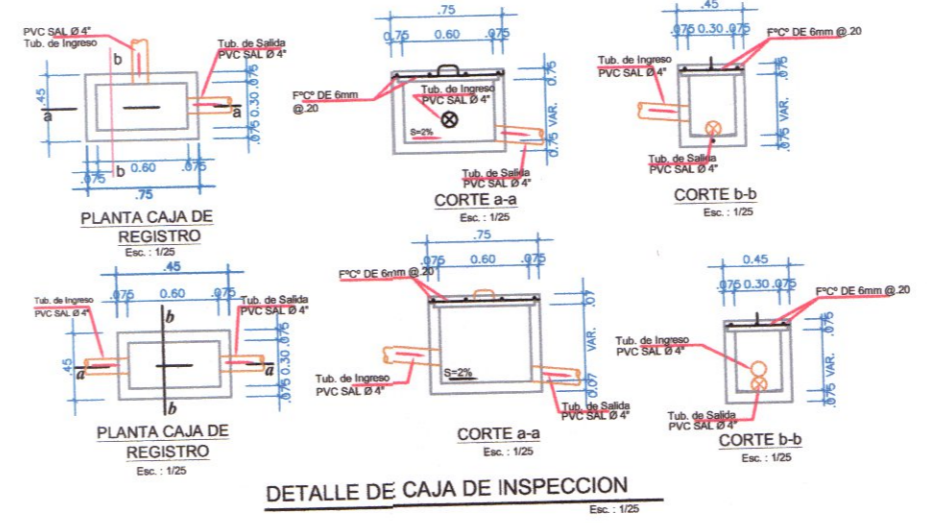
PVC SAL Ø 4"
Tub. de Ingreso
b
Tub. de Salida
PVC SAL Ø 4"
.45
a
a
.075 0.30 .075
b
0.60
.075
.075
.75

PLANTA CAJA DE REGISTRO
Esc. : 1/25

.75
0.75 0.60 .075
F°C° DE 6mm @.20
Tub. de Ingreso
PVC SAL Ø 4"
S=2%
.075
VAR.
.075
Tub. de Salida
PVC SAL Ø 4"

CORTE a-a
Esc. : 1/25

.45
.075 0.30 .075
F°C° DE 6mm @.20
Tub. de Ingreso
PVC SAL Ø 4"
.075
VAR.
.075
Tub. de Salida
PVC SAL Ø 4"

CORTE b-b
Esc. : 1/25

.45
Tub. de Ingreso
PVC SAL Ø 4"
.075 0.60 .075
Tub. de Salida
PVC SAL Ø 4"
b
.45
a
a
.075 0.30 .075
b

PLANTA CAJA DE REGISTRO
Esc. : 1/25

.75
F°C° DE 6mm @.20
.075 0.60 .075
.07
VAR.
Tub. de Ingreso
PVC SAL Ø 4"
S=2%
.07
Tub. de Salida
PVC SAL Ø 4"

CORTE a-a
Esc. : 1/25

0.45
.075 0.30 .075
F°C° DE 6mm @.20
Tub. de Ingreso
PVC SAL Ø 4"
.075
VAR.
.075
Tub. de Salida
PVC SAL Ø 4"

CORTE b-b
Esc. : 1/25

DETALLE DE CAJA DE INSPECCION
Esc. : 1/25